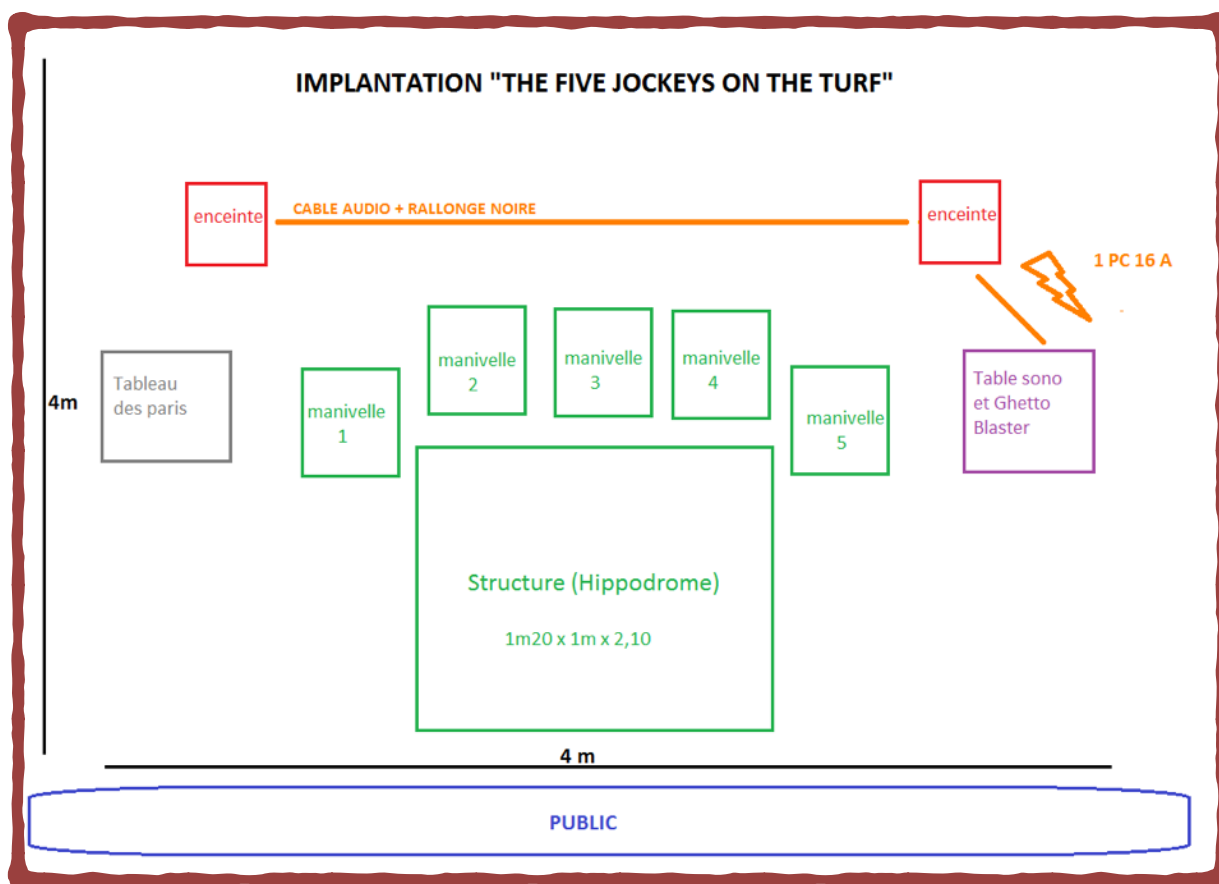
IMPLANTATION "THE FIVE JOCKEYS ON THE TURF"

enceinte

CABLE AUDIO + RALLONGE NOIRE

enceinte

1 PC 16 A

4m

Tableau des paris

manivelle 1

manivelle 2

manivelle 3

manivelle 4

manivelle 5

Table sono et Ghetto Blaster

Structure (Hippodrome)

1m20 x 1m x 2,10

4 m

PUBLIC